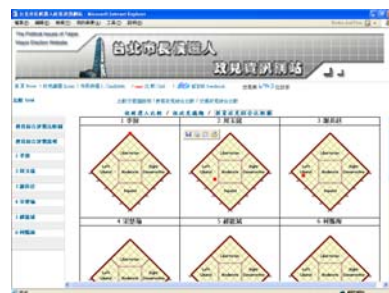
台北市長候選人

政見資訊網站

The Political Issues of Taipei Mayor Election Website

1 李敖

2 周玉蔻

3 謝長廷

4 宋楚瑜

5 鍾榮吉

6 柯賜海

Libertarian

Right Conservative

Left Liberal

Moderate

Populist